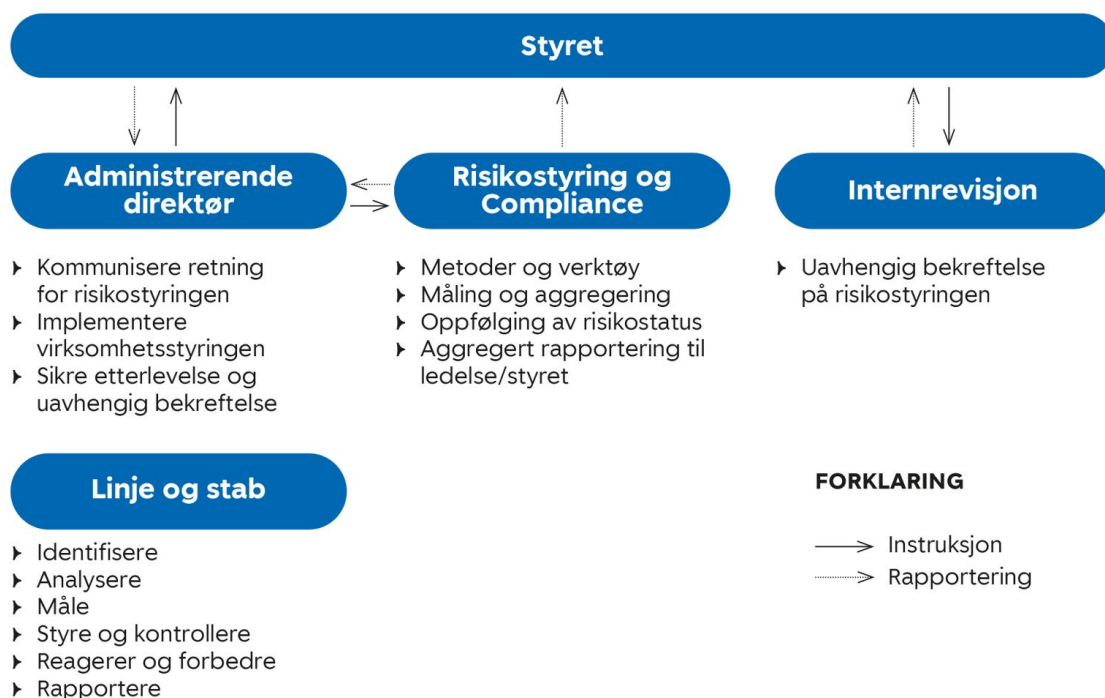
Styret

Administrerende direktør

Risikostyring og Compliance

Internrevisjon

- Kommunisere retning for risikostyringen
- Implementere virksomhetsstyringen
- Sikre etterlevelse og uavhengig bekreftelse

- Metoder og verktøy
- Måling og aggregering
- Oppfølging av risikostatus
- Aggregert rapportering til ledelse/styret

- Uavhengig bekreftelse på risikostyringen

Linje og stab

- Identifisere
- Analysere
- Måle
- Styre og kontrollere
- Reagerer og forbedre
- Rapportere

FORKLARING

Instruksjon
Rapportering